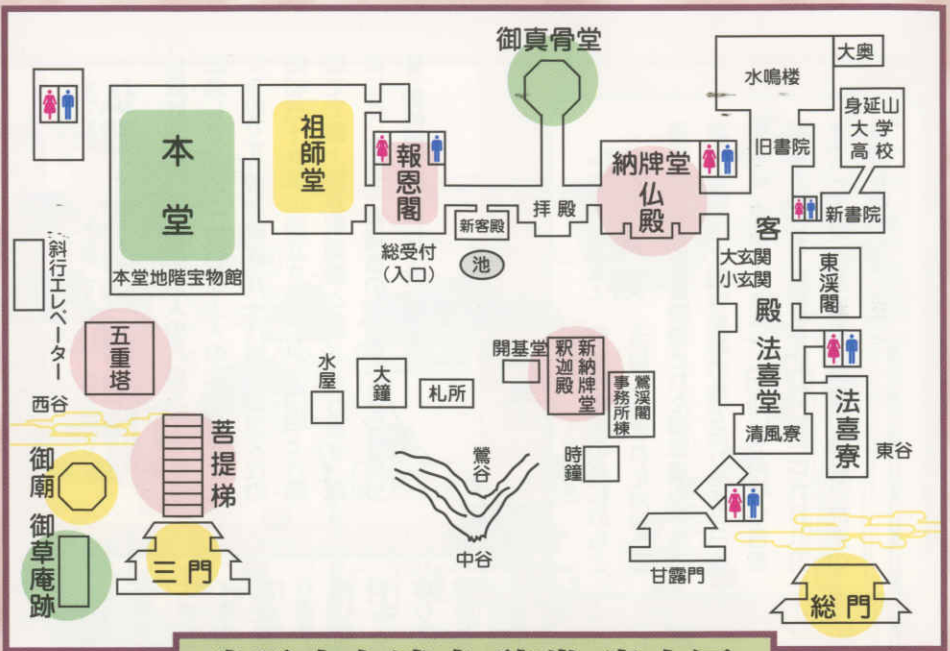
御真骨堂

大奥
水鳴楼
身延山大学高校
旧書院
新書院

本堂
本堂地階宝物館
祖師堂
報恩閣
新客殿
拝殿
納牌堂
仏殿
総受付
(入口)
池
客殿
大玄関
小玄関
東渓閣
法喜堂
法喜寮
清風寮
東谷

斜行エレベーター
五重塔
西谷
水屋
大鐘
札所
開基堂
釈迦殿
新納牌堂
事務所棟
鶯渓閣
鶯谷
時鐘
中谷

御廟
御草庵跡
菩提梯
三門
甘露門
総門